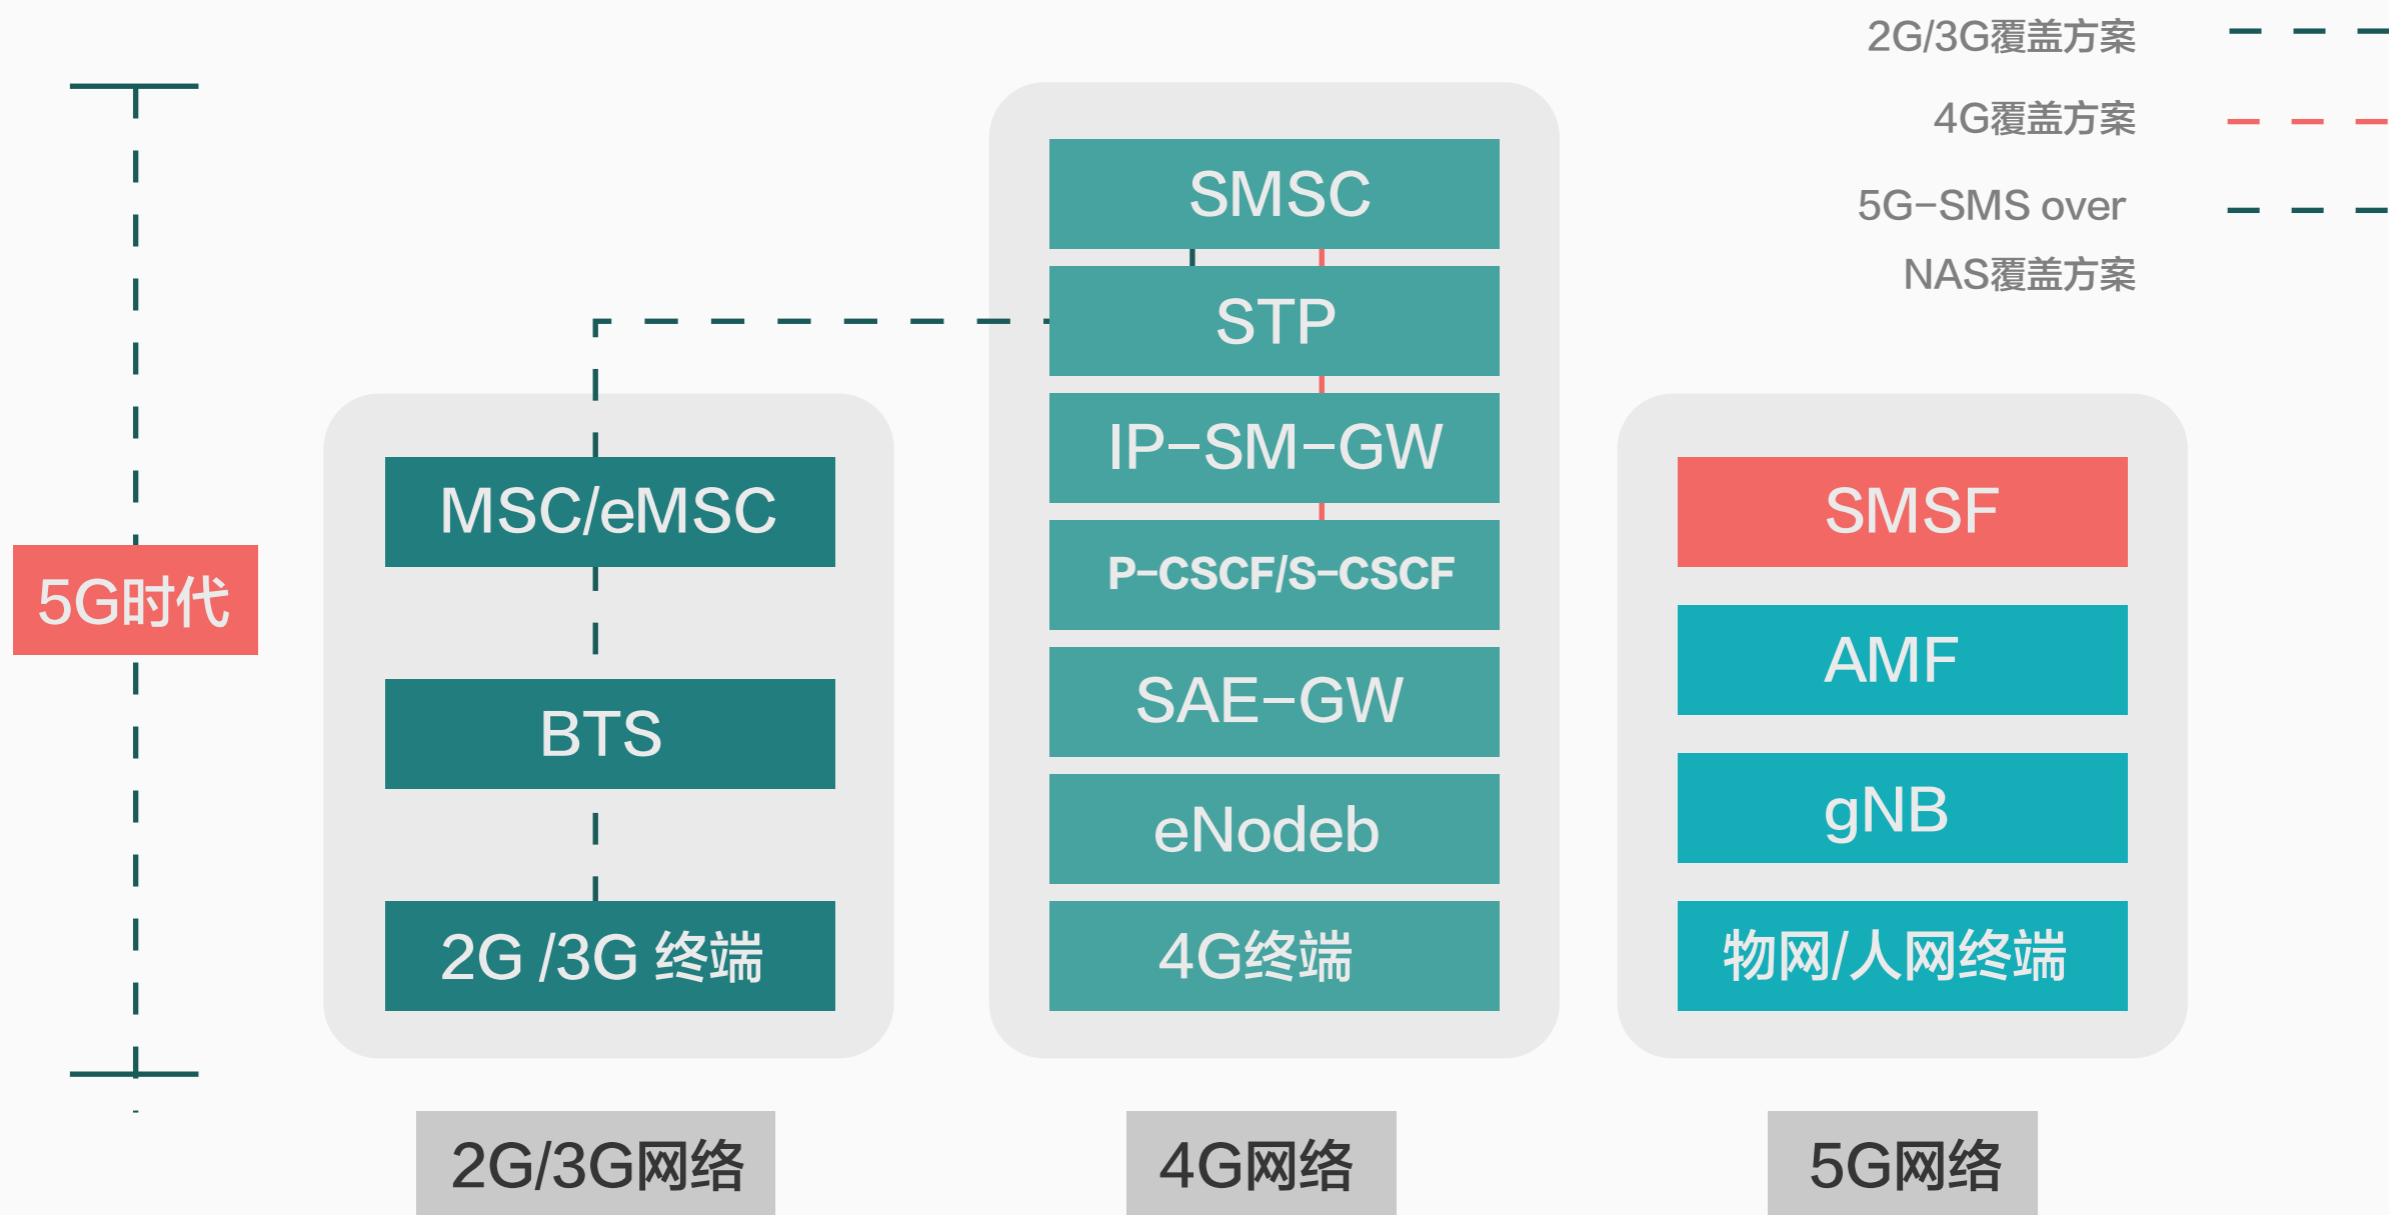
2G/3G覆盖方案

4G覆盖方案

5G-SMS over NAS覆盖方案

5G时代

MSC/eMSC

BTS

2G /3G 终端

2G/3G网络

SMSC

STP

IP-SM-GW

P-CSCF/S-CSCF

SAE-GW

eNodeb

4G终端

4G网络

SMSF

AMF

gNB

物网/人网终端

5G网络